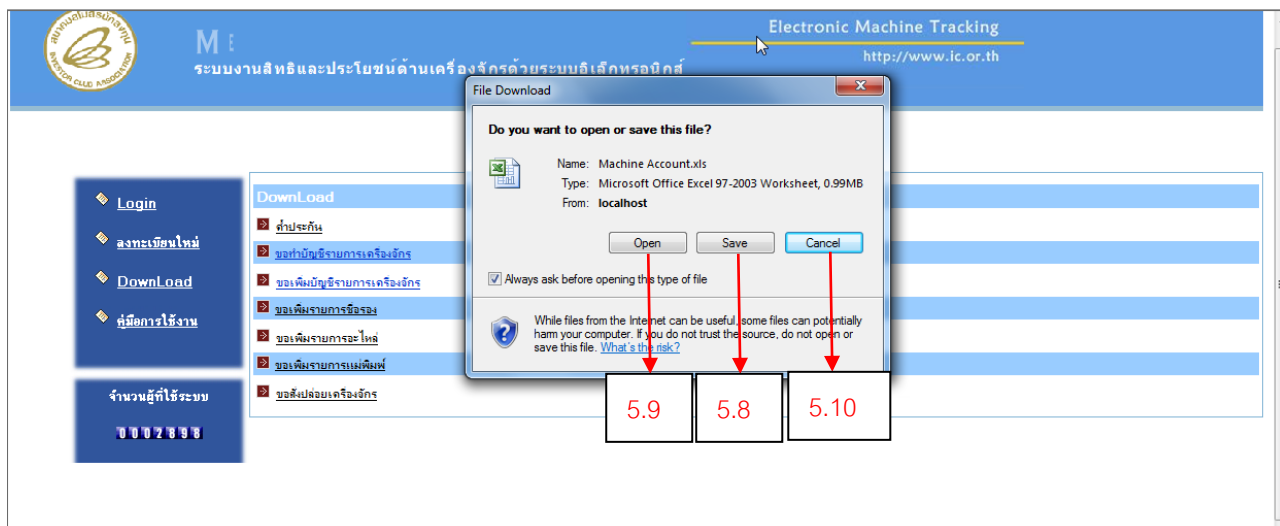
สมาคมสโมสรนักลงทุน
INVESTOR CLUB ASSOCIATION

M

ระบบงานสิทธิและประโยชน์ด้านเครื่องจักรด้วยระบบอิเล็กทรอนิกส์

Electronic Machine Tracking
http://www.ic.or.th

Login
ลงทะเบียนใหม่
DownLoad
คู่มือการใช้งาน

จำนวนผู้ที่ใช้ระบบ
0002898

DownLoad
ค้ำประกัน
ขอทำบัญชีรายการเครื่องจักร
ขอเพิ่มบัญชีรายการเครื่องจักร
ขอเพิ่มรายการข้อรอง
ขอเพิ่มรายการอะไหล่
ขอเพิ่มรายการแม่พิมพ์
ขอสั่งปล่อยเครื่องจักร

File Download
Do you want to open or save this file?
Name: Machine Account.xls
Type: Microsoft Office Excel 97-2003 Worksheet, 0.99MB
From: localhost
Open
Save
Cancel
Always ask before opening this type of file
While files from the Internet can be useful, some files can potentially harm your computer. If you do not trust the source, do not open or save this file. What's the risk?

5.9
5.8
5.10